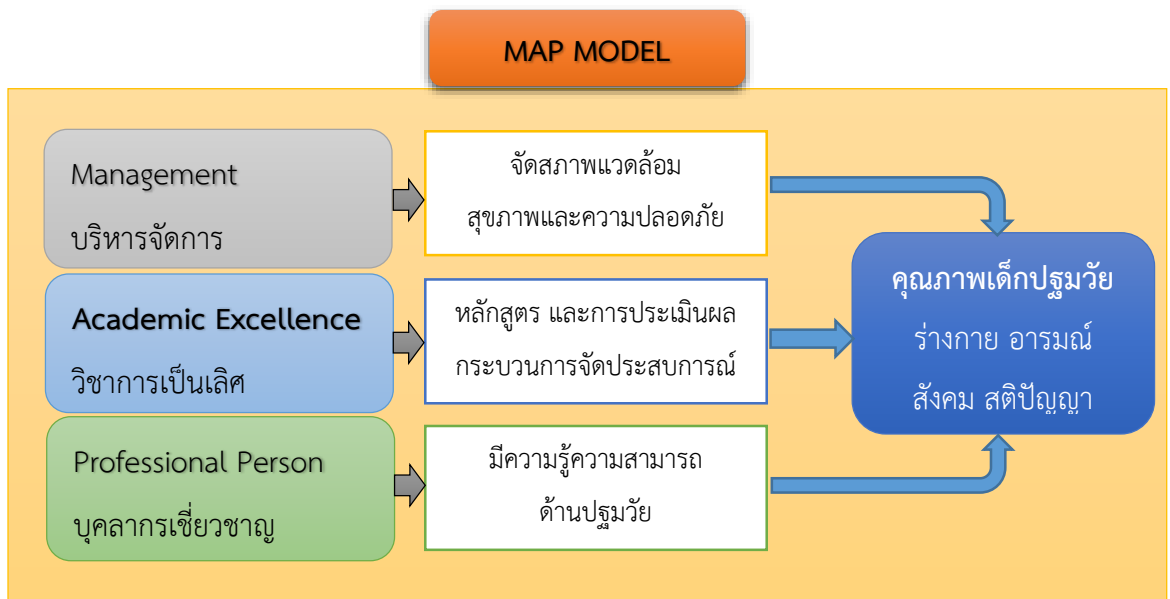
MAP MODEL

Management
บริหารจัดการ

จัดสภาพแวดล้อม
สุขภาพและความปลอดภัย

Academic Excellence
วิชาการเป็นเลิศ

หลักสูตร และการประเมินผล
กระบวนการจัดประสบการณ์

Professional Person
บุคลากรเชี่ยวชาญ

มีความรู้ความสามารถ
ด้านปฐมวัย

คุณภาพเด็กปฐมวัย
ร่างกาย อารมณ์
สังคม สติปัญญา